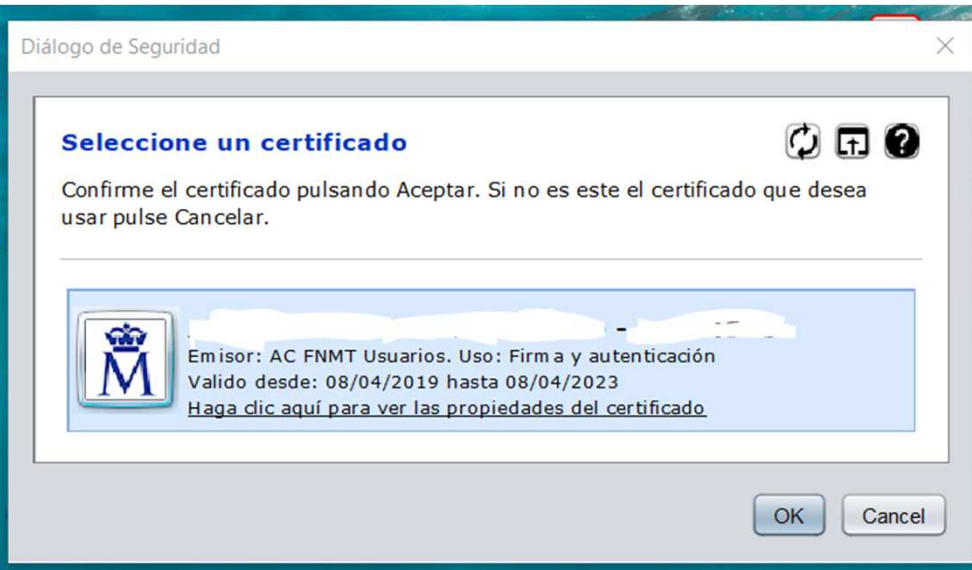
Diálogo de Seguridad

Seleccione un certificado

Confirme el certificado pulsando Aceptar. Si no es este el certificado que desea usar pulse Cancelar.

M

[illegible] - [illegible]
Emisor: AC FNMT Usuarios. Uso: Firma y autenticación
Valido desde: 08/04/2019 hasta 08/04/2023
Haga clic aquí para ver las propiedades del certificado

OK
Cancel